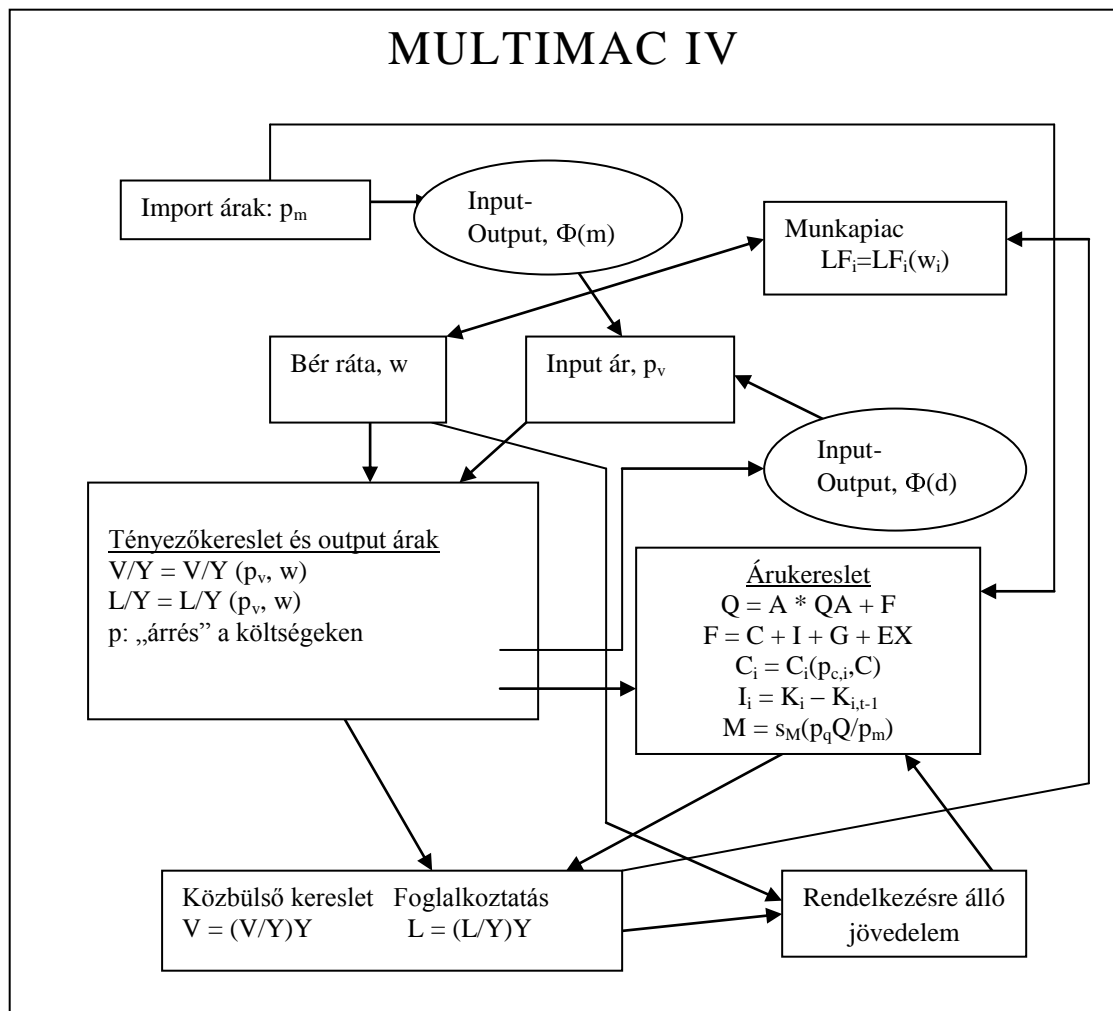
MULTIMAC IV

Import árak: $p_m$

Input-Output, $\Phi(m)$

Munkapiac
$LF_i=LF_i(w_i)$

Bér ráta, w

Input ár, $p_v$

Input-Output, $\Phi(d)$

Tényezőkereslet és output árak
$V/Y = V/Y$ ($p_v$, w)
$L/Y = L/Y$ ($p_v$, w)
p: „árrés" a költségeken

Árukereslet
$Q = A * QA + F$
$F = C + I + G + EX$
$C_i = C_i(p_{c,i},C)$
$I_i = K_i - K_{i,t-1}$
$M = s_M(p_qQ/p_m)$

Közbülső kereslet
$V = (V/Y)Y$

Foglalkoztatás
$L = (L/Y)Y$

Rendelkezésre álló jövedelem